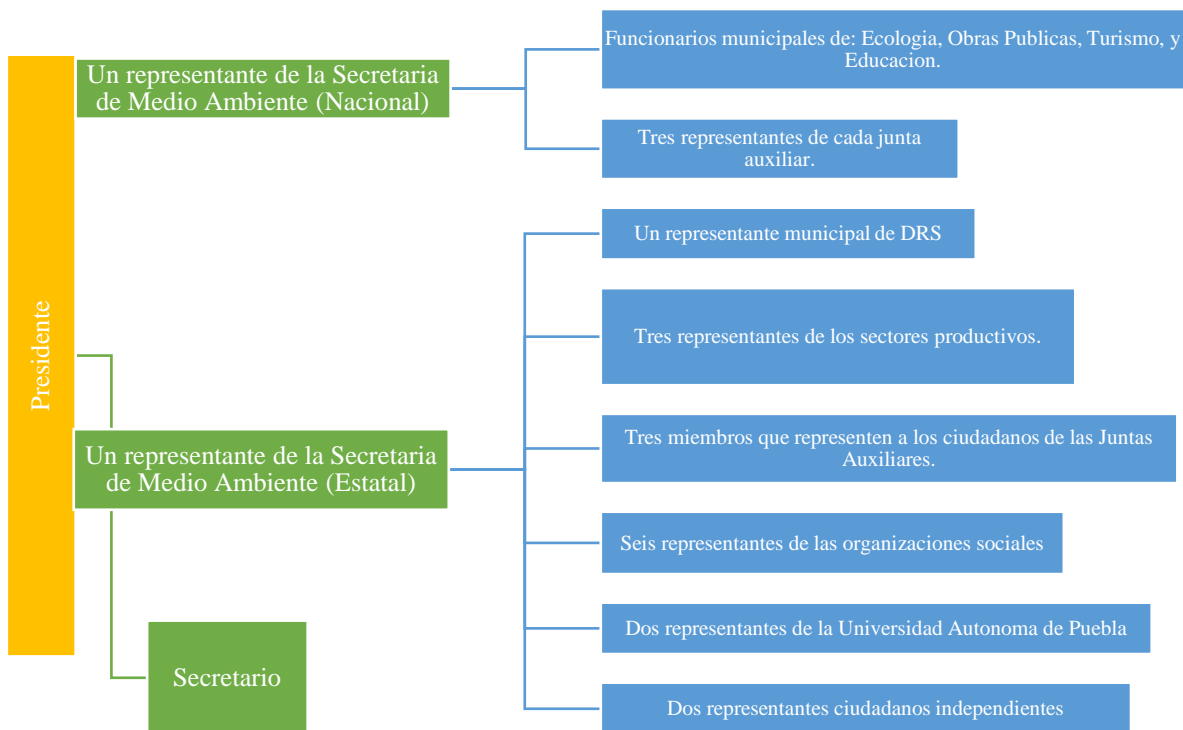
Presidente

Un representante de la Secretaria de Medio Ambiente (Nacional)

Funcionarios municipales de: Ecologia, Obras Publicas, Turismo, y Educacion.

Tres representantes de cada junta auxiliar.

Un representante de la Secretaria de Medio Ambiente (Estatal)

Un representante municipal de DRS

Tres representantes de los sectores productivos.

Tres miembros que representen a los ciudadanos de las Juntas Auxiliares.

Seis representantes de las organizaciones sociales

Dos representantes de la Universidad Autonoma de Puebla

Dos representantes ciudadanos independientes

Secretario